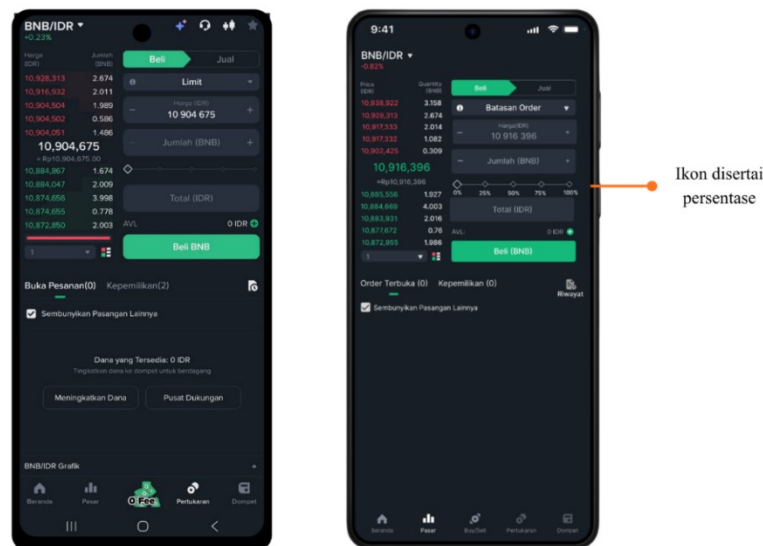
BNB/IDR
+0.23%

Harga (IDR) | Jumlah (BNB)
10,928,313 | 2.674
10,916,932 | 2.011
10,904,504 | 1.989
10,904,502 | 0.586
10,904,051 | 1.486
10,904,675
≈ Rp10,904,675.00
10,884,867 | 1.674
10,884,047 | 2.009
10,874,656 | 3.998
10,874,655 | 0.778
10,872,850 | 2.003

Beli
Jual
Limit
Harga (IDR)
10 904 675
Jumlah (BNB)
Total (IDR)
AVL
0 IDR
Beli BNB
1

Buka Pesanan(0) Kepemilikan(2)
Sembunyikan Pasangan Lainnya
Dana yang Tersedia: 0 IDR
Tingkatkan dana ke dompet untuk berdagang
Meningkatkan Dana
Pusat Dukungan
BNB/IDR Grafik
Beranda Pasar 0 Fee Pertukaran Dompet

9:41
BNB/IDR
-0.82%
Price (IDR) | Quantity (BNB)
10,938,822 | 3.158
10,928,313 | 2.674
10,917,333 | 2.014
10,917,332 | 1.082
10,902,425 | 0.309
10,916,396
≈Rp10,916,396
10,885,556 | 1.927
10,884,669 | 4.003
10,883,931 | 2.016
10,877,672 | 0.76
10,872,955 | 1.986

Beli
Jual
Batasan Order
Harga(IDR)
10 916 396
Jumlah (BNB)
0% 25% 50% 75% 100%
Total (IDR)
AVL: 0 IDR
Beli (BNB)
1

Order Terbuka (0) Kepemilikan (0) Riwayat
Sembunyikan Pasangan Lainnya
Beranda Pasar Buy/Sell Pertukaran Dompet

Ikon disertai persentase